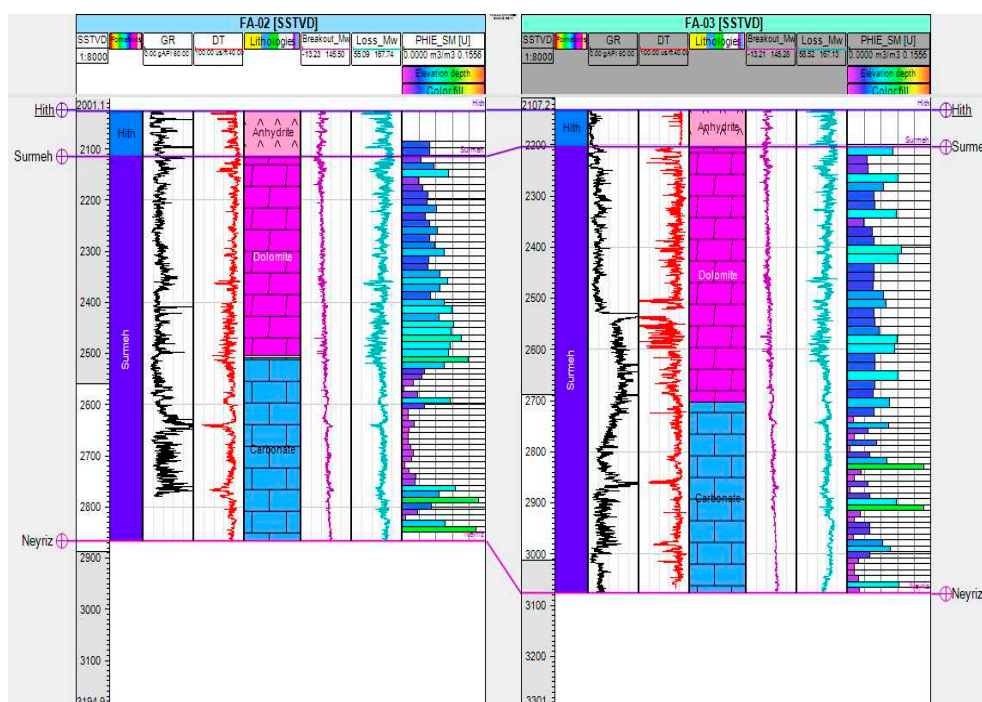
FA-02 [SSTVD]

| SSTVD | Formations | GR | DT | Lithologies | Breakout_Mw | Loss_Mw | PHIE_SM [U] |
|---|---|---|---|---|---|---|---|
| 1:8000 | | 0.00 gAPI 60.00 | 100.00 us/ft 40.00 | | -13.23 145.50 | 55.09 167.74 | 0.0000 m3/m3 0.1556 |

Elevation depth
Color fill

2001.1
Hith
Hith
Surmeh
Anhydrite
Surmeh
2100
2200
2300
Dolomite
2400
2500
Surmeh
2600
Carbonate
2700
2800
Neyriz
Neyriz
2900
3000
3100
3194.9

FA-03 [SSTVD]

| SSTVD | Formations | GR | DT | Lithologies | Breakout_Mw | Loss_Mw | PHIE_SM [U] |
|---|---|---|---|---|---|---|---|
| 1:8000 | | 0.00 gAPI 60.00 | 100.00 us/ft 40.00 | | -13.21 145.28 | 56.52 167.13 | 0.0000 m3/m3 0.1556 |

Elevation depth
Color fill

2107.2
Hith
Hith
Anhydrite
Surmeh
Surmeh
2200
2300
2400
Dolomite
2500
2600
Surmeh
2700
2800
Carbonate
2900
3000
Neyriz
Neyriz
3100
3200
3301